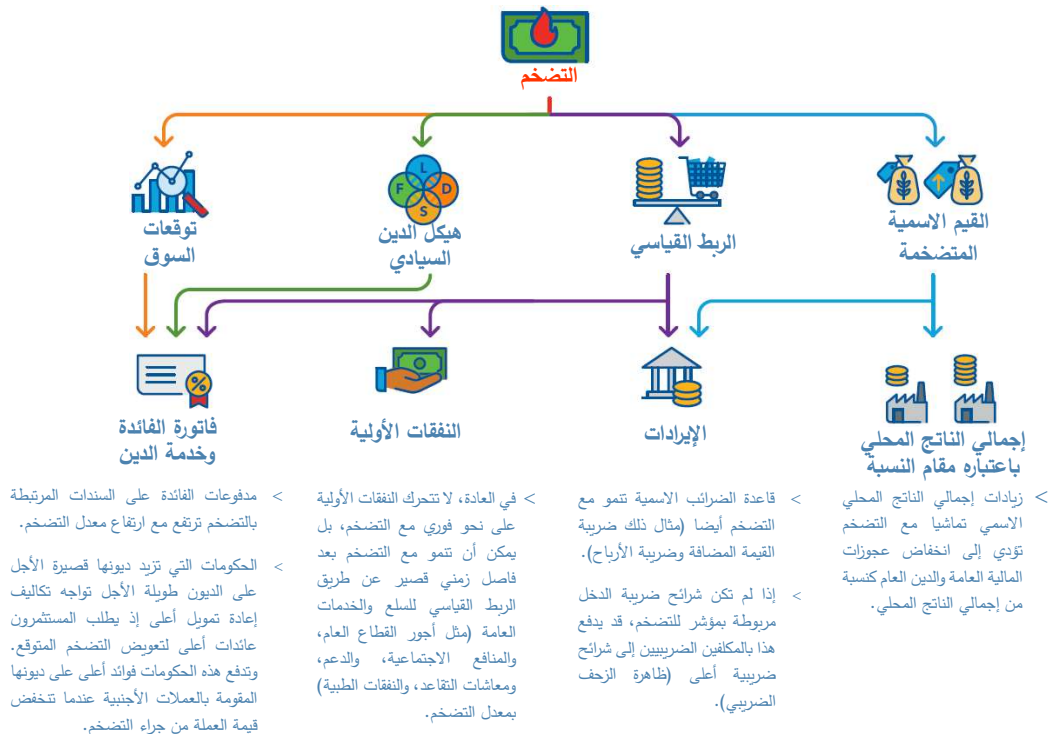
التضخم

القيم الاسمية المتضخمة

الربط القياسي

هيكل الدين السيادي

L F D S

توقعات السوق

إجمالي الناتج المحلي باعتباره مقام النسبة

الإيرادات

النفقات الأولية

فاتورة الفائدة وخدمة الدين

< زيادات إجمالي الناتج المحلي الاسمي تماشيا مع التضخم تؤدي إلى انخفاض عجوزات المالية العامة والدين العام كنسبة من إجمالي الناتج المحلي.

< قاعدة الضرائب الاسمية تنمو مع التضخم أيضا (مثال ذلك ضريبة القيمة المضافة وضريبة الأرباح).

< إذا لم تكن شرائح ضريبة الدخل مربوطة بمؤشر للتضخم، قد يدفع هذا بالمكلفين الضريبيين إلى شرائح ضريبية أعلى (ظاهرة الزحف الضريبي).

< في العادة، لا تتحرك النفقات الأولية على نحو فوري مع التضخم، بل يمكن أن تنمو مع التضخم بعد فاصل زمني قصير عن طريق الربط القياسي للسلع والخدمات العامة (مثل أجور القطاع العام، والمنافع الاجتماعية، والدعم، ومعاشات التقاعد، والنفقات الطبية) بمعدل التضخم.

< مدفوعات الفائدة على السندات المرتبطة بالتضخم ترتفع مع ارتفاع معدل التضخم.

< الحكومات التي تزيد ديونها قصيرة الأجل على الديون طويلة الأجل تواجه تكاليف إعادة تمويل أعلى إذ يطلب المستثمرون عائدات أعلى لتعويض التضخم المتوقع. وتدفع هذه الحكومات فوائد أعلى على ديونها المقومة بالعملات الأجنبية عندما تنخفض قيمة العملة من جراء التضخم.